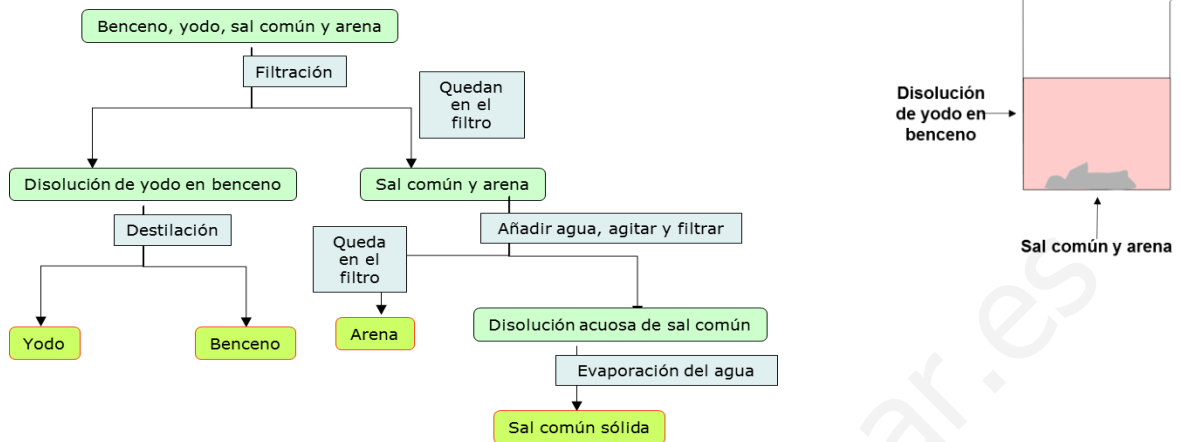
Benceno, yodo, sal común y arena

Filtración

Quedan en el filtro

Disolución de yodo en benceno

Sal común y arena

Destilación

Añadir agua, agitar y filtrar

Queda en el filtro

Yodo

Benceno

Arena

Disolución acuosa de sal común

Evaporación del agua

Sal común sólida

Disolución de yodo en benceno

Sal común y arena

ar.es